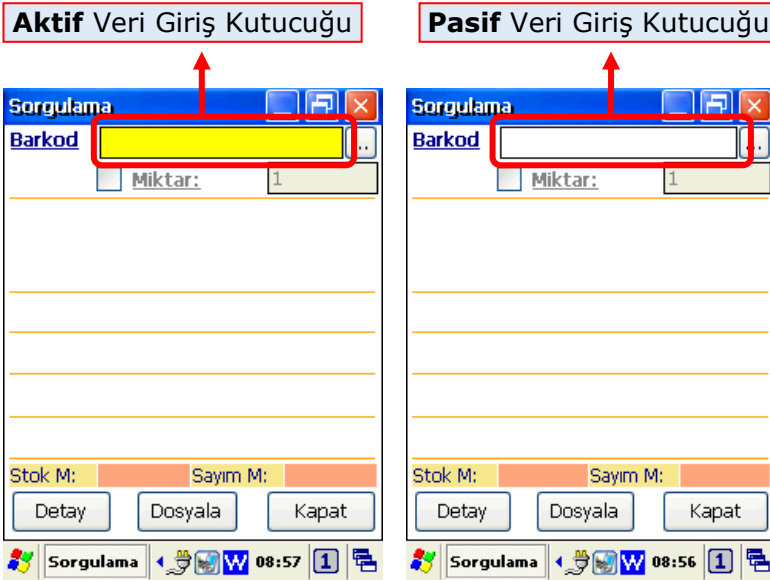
**Aktif** Veri Giriş Kutucuğu

Sorgulama
Barkod ..
Miktar: 1
Stok M: Sayım M:
Detay Dosyala Kapat
Sorgulama 08:57 1

**Pasif** Veri Giriş Kutucuğu

Sorgulama
Barkod ..
Miktar: 1
Stok M: Sayım M:
Detay Dosyala Kapat
Sorgulama 08:56 1